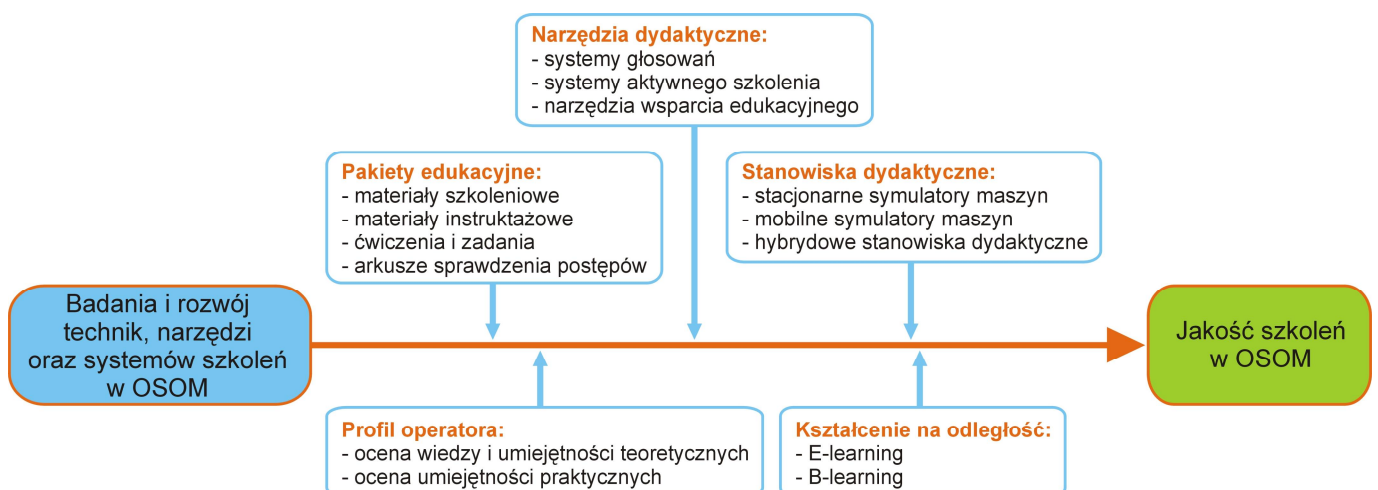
Narzędzia dydaktyczne:
- systemy głosowań
- systemy aktywnego szkolenia
- narzędzia wsparcia edukacyjnego

Pakiety edukacyjne:
- materiały szkoleniowe
- materiały instruktażowe
- ćwiczenia i zadania
- arkusze sprawdzenia postępów

Stanowiska dydaktyczne:
- stacjonarne symulatory maszyn
- mobilne symulatory maszyn
- hybrydowe stanowiska dydaktyczne

Badania i rozwój technik, narzędzi oraz systemów szkoleń w OSOM

Jakość szkoleń w OSOM

Profil operatora:
- ocena wiedzy i umiejętności teoretycznych
- ocena umiejętności praktycznych

Kształcenie na odległość:
- E-learning
- B-learning